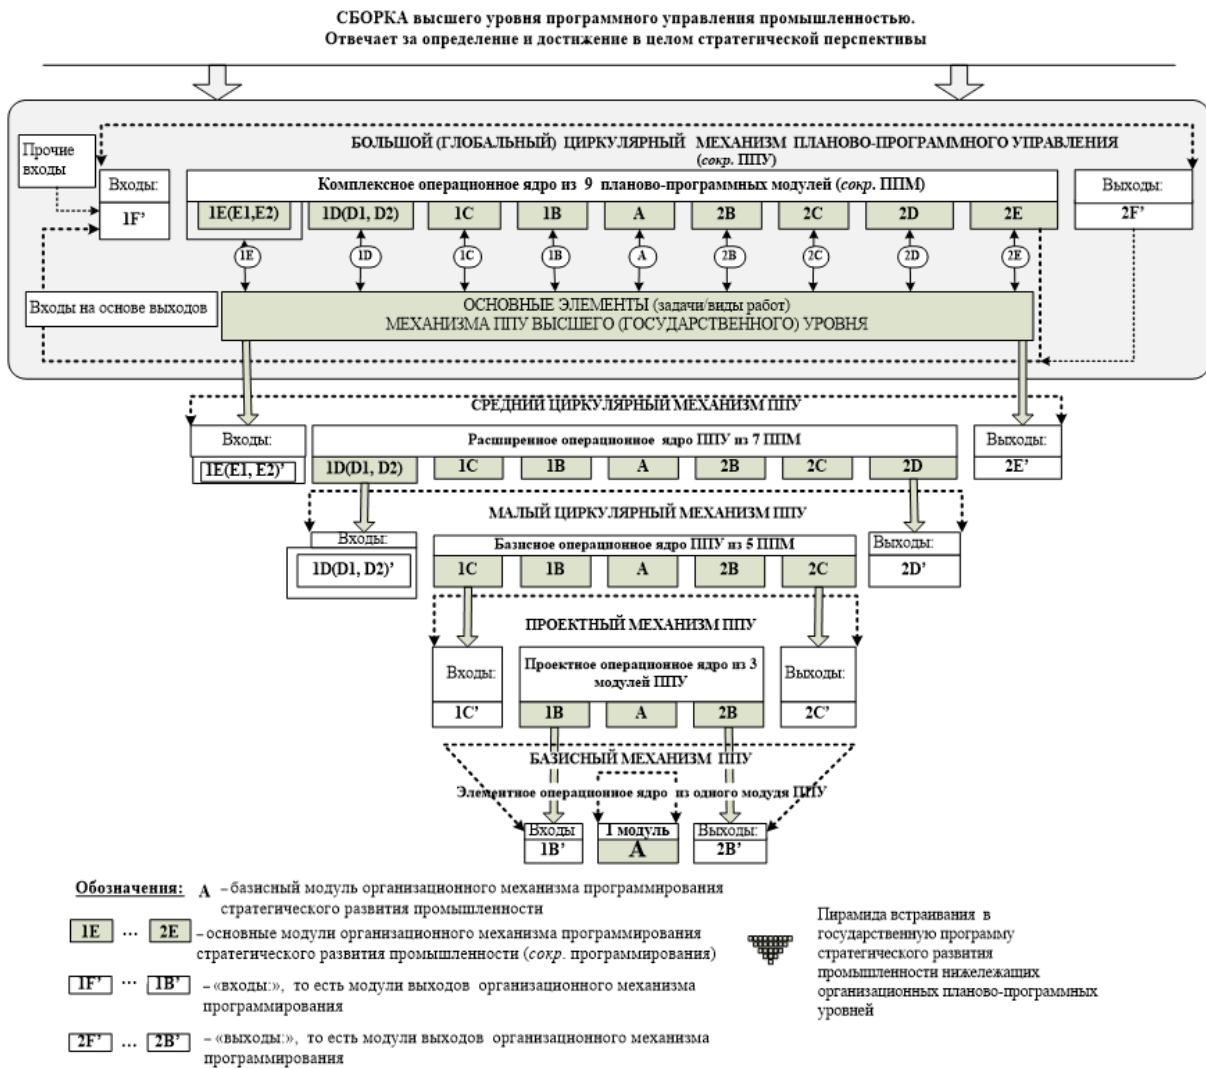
СБОРКА высшего уровня программного управления промышленностью.
Отвечает за определение и достижение в целом стратегической перспективы

Прочие входы

БОЛЬШОЙ (ГЛОБАЛЬНЫЙ) ЦИРКУЛЯРНЫЙ МЕХАНИЗМ ПЛАНОВО-ПРОГРАММНОГО УПРАВЛЕНИЯ (*сокр.* ППУ)

Входы:
1F'

Комплексное операционное ядро из 9 планово-программных модулей (*сокр.* ППМ)

| 1E(E1,E2) | 1D(D1, D2) | 1C | 1B | A | 2B | 2C | 2D | 2E |
|---|---|---|---|---|---|---|---|---|

Выходы:
2F'

1E 1D 1C 1B A 2B 2C 2D 2E

Входы на основе выходов

ОСНОВНЫЕ ЭЛЕМЕНТЫ (задачи/виды работ)
МЕХАНИЗМА ППУ ВЫСШЕГО (ГОСУДАРСТВЕННОГО) УРОВНЯ

СРЕДНИЙ ЦИРКУЛЯРНЫЙ МЕХАНИЗМ ППУ

Входы:
1E(E1, E2)'

Расширенное операционное ядро ППУ из 7 ППМ

| 1D(D1, D2) | 1C | 1B | A | 2B | 2C | 2D |
|---|---|---|---|---|---|---|

Выходы:
2E'

МАЛЫЙ ЦИРКУЛЯРНЫЙ МЕХАНИЗМ ППУ

Входы:
1D(D1, D2)'

Базисное операционное ядро ППУ из 5 ППМ

| 1C | 1B | A | 2B | 2C |
|---|---|---|---|---|

Выходы:
2D'

ПРОЕКТНЫЙ МЕХАНИЗМ ППУ

Входы:
1C'

Проектное операционное ядро из 3 модулей ППУ

| 1B | A | 2B |
|---|---|---|

Выходы:
2C'

БАЗИСНЫЙ МЕХАНИЗМ ППУ
Элементное операционное ядро из одного модуля ППУ

Входы
1B'

1 модуль
A

Выходы:
2B'

Обозначения: A – базисный модуль организационного механизма программирования стратегического развития промышленности

1E ... 2E – основные модули организационного механизма программирования стратегического развития промышленности (*сокр.* программирования)

1F' ... 1B' – «входы:», то есть модули выходов организационного механизма программирования

2F' ... 2B' – «выходы:», то есть модули выходов организационного механизма программирования

Пирамида встраивания в государственную программу стратегического развития промышленности нижележащих организационных планово-программных уровней